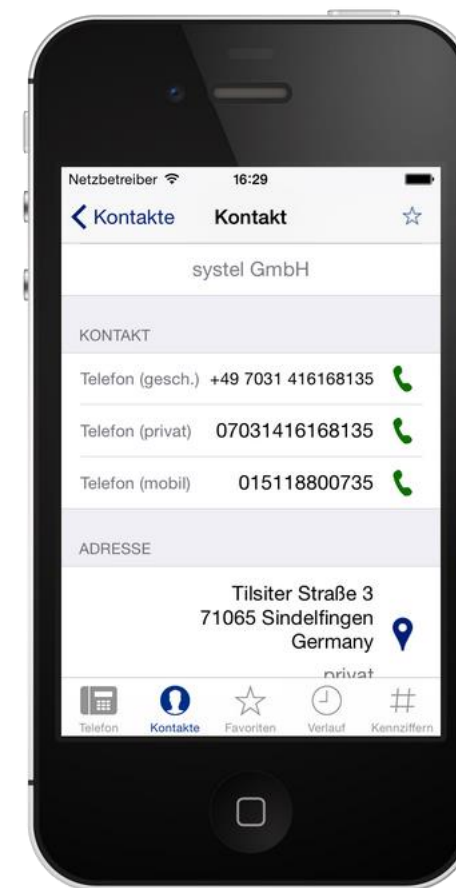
Netzbetreiber 16:29

Kontakte Kontakt

systel GmbH

KONTAKT

Telefon (gesch.) +49 7031 416168135

Telefon (privat) 07031416168135

Telefon (mobil) 015118800735

ADRESSE

Tilsiter Straße 3
71065 Sindelfingen
Germany

privat

Telefon Kontakte Favoriten Verlauf Kennziffern